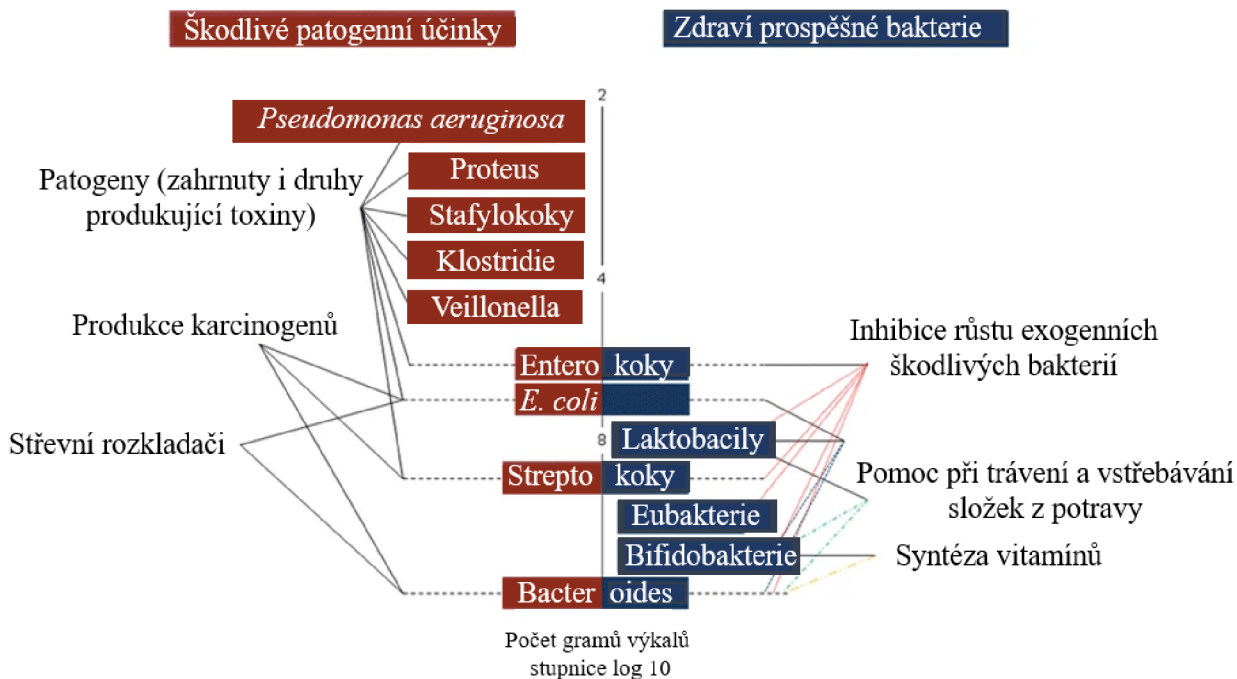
Škodlivé patogenní účinky

Zdraví prospěšné bakterie

2

Pseudomonas aeruginosa

Patogeny (zahrnuty i druhy produkující toxiny)

Proteus

Stafylokoky

Klostridie

4

Veillonella

Produkce karcinogenů

Inhibice růstu exogenních škodlivých bakterií

Entero koky

E. coli

8

Laktobacily

Střevní rozkladači

Strepto koky

Pomoc při trávení a vstřebávání složek z potravy

Eubakterie

Bifidobakterie

Syntéza vitamínů

Bacter oides

Počet gramů výkalů stupnice log 10